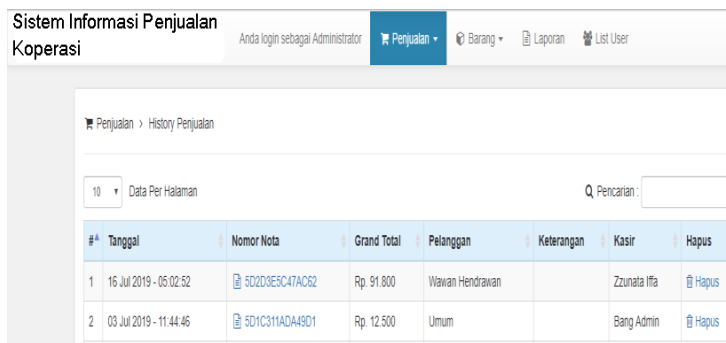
Sistem Informasi Penjualan Koperasi

Anda login sebagai Administrator | Penjualan ▾ | Barang ▾ | Laporan | List User

Penjualan › History Penjualan

10 ▾ Data Per Halaman

Pencarian :

| # | Tanggal | Nomor Nota | Grand Total | Pelanggan | Keterangan | Kasir | Hapus |
|---|---|---|---|---|---|---|---|
| 1 | 16 Jul 2019 - 05:02:52 | 5D2D3E5C47AC62 | Rp. 91.800 | Wawan Hendrawan | | Zzunata Iffa | Hapus |
| 2 | 03 Jul 2019 - 11:44:46 | 5D1C311ADA49D1 | Rp. 12.500 | Umum | | Bang Admin | Hapus |